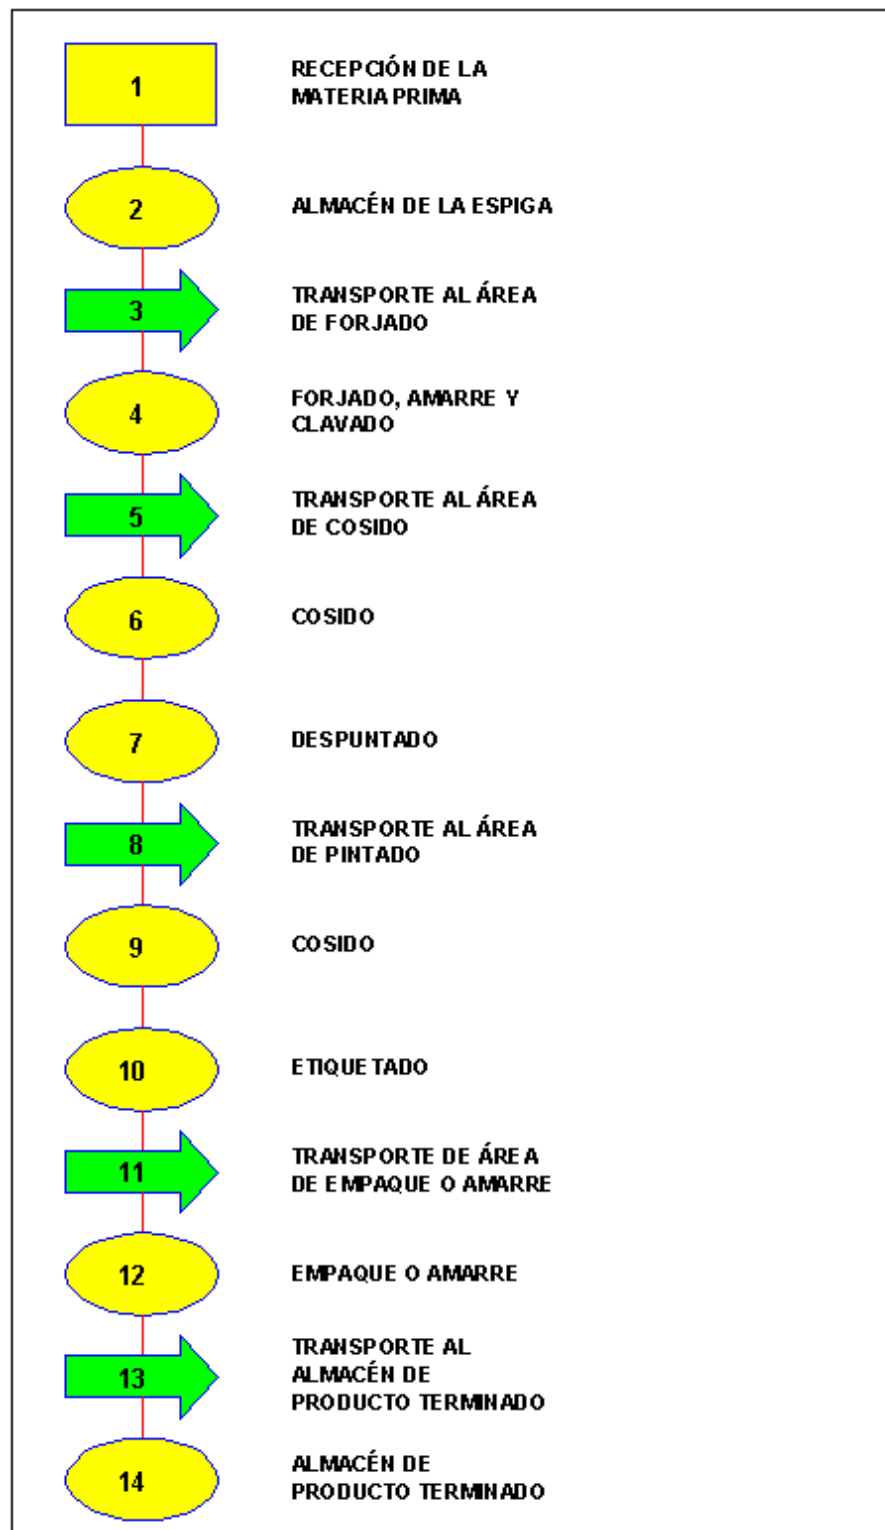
1
RECEPCIÓN DE LA MATERIA PRIMA

2
ALMACÉN DE LA ESPIGA

3
TRANSPORTE AL ÁREA DE FORJADO

4
FORJADO, AMARRE Y CLAVADO

5
TRANSPORTE AL ÁREA DE COSIDO

6
COSIDO

7
DESPUNTADO

8
TRANSPORTE AL ÁREA DE PINTADO

9
COSIDO

10
ETIQUETADO

11
TRANSPORTE DE ÁREA DE EMPAQUE O AMARRE

12
EMPAQUE O AMARRE

13
TRANSPORTE AL ALMACÉN DE PRODUCTO TERMINADO

14
ALMACÉN DE PRODUCTO TERMINADO